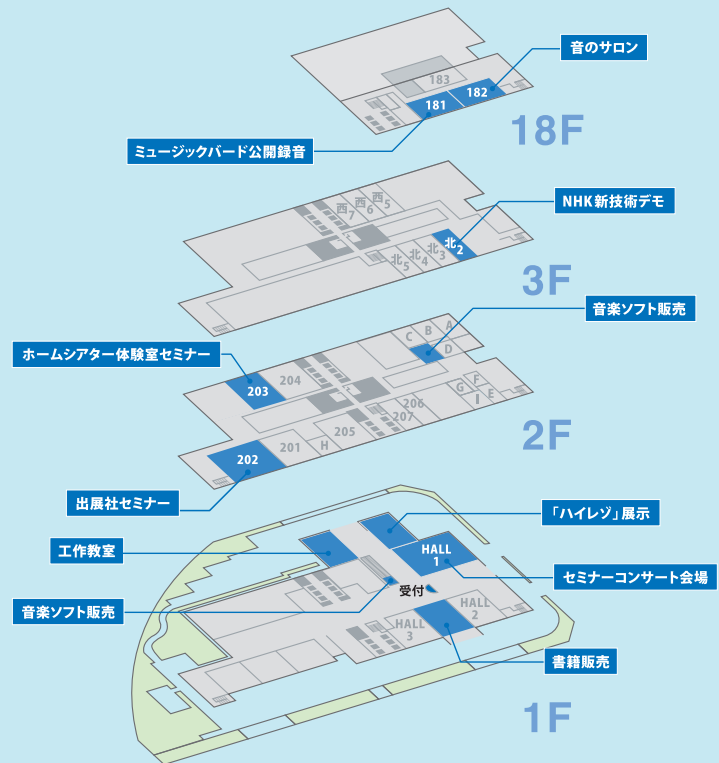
音のサロン
183
181
182
ミュージックバード公開録音
18F

NHK新技術デモ
西7
西6
西5
北2
北3
北4
北5
3F

音楽ソフト販売
ホームシアター体験室セミナー
C
B
A
D
203
204
G
F
I
E
206
207
205
201
H
202
2F
出展社セミナー

「ハイレゾ」展示
工作教室
HALL 1
セミナーコンサート会場
受付
音楽ソフト販売
HALL 2
HALL 3
書籍販売
1F